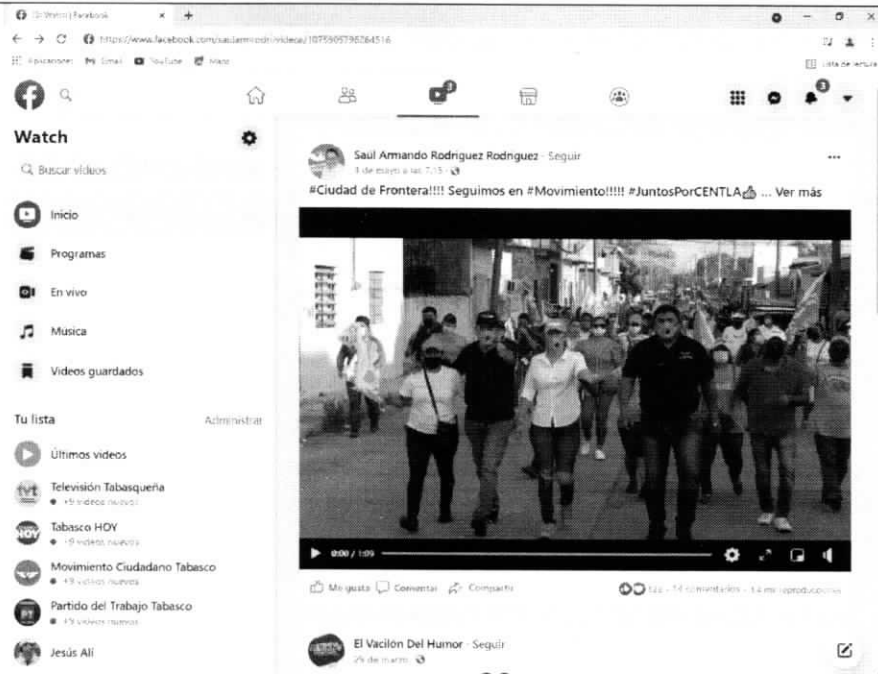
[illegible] | Facebook

https://www.facebook.com/saularmrodri/videos/1075905796284516

Aplicaciones Gmail YouTube Maps

Lista de lectura

Watch

Buscar videos

Inicio

Programas

En vivo

Música

Videos guardados

Tu lista

Administrar

Últimos videos

Televisión Tabasqueña
• +9 videos nuevos

Tabasco HOY
• +9 videos nuevos

Movimiento Ciudadano Tabasco
• +9 videos nuevos

Partido del Trabajo Tabasco
• +9 videos nuevos

Jesús Alí

Saúl Armando Rodríguez Rodríguez · Seguir
3 de mayo a las 7:15 ·

#Ciudad de Frontera!!!! Seguimos en #Movimiento!!!!! #JuntosPorCENTLA ... Ver más

0:00 / 1:09

Me gusta Comentar Compartir

122 · 14 comentarios · 1.4 mil reproducciones

El Vacilón Del Humor · Seguir
25 de marzo ·